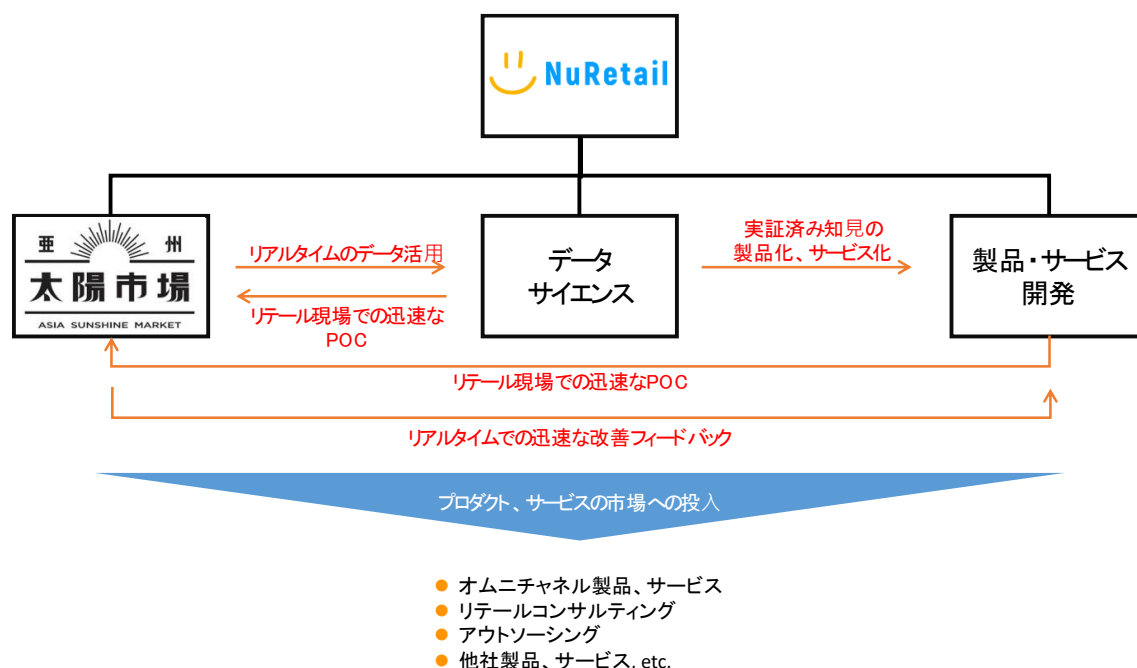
NuRetail

亜 州
太陽市場
ASIA SUNSHINE MARKET

リアルタイムのデータ活用

リテール現場での迅速なPOC

データ
サイエンス

実証済み知見の
製品化、サービス化

製品・サービス
開発

リテール現場での迅速なPOC

リアルタイムでの迅速な改善フィードバック

プロダクト、サービスの市場への投入

- オムニチャネル製品、サービス
- リテールコンサルティング
- アウトソーシング
- 他社製品、サービス, etc.